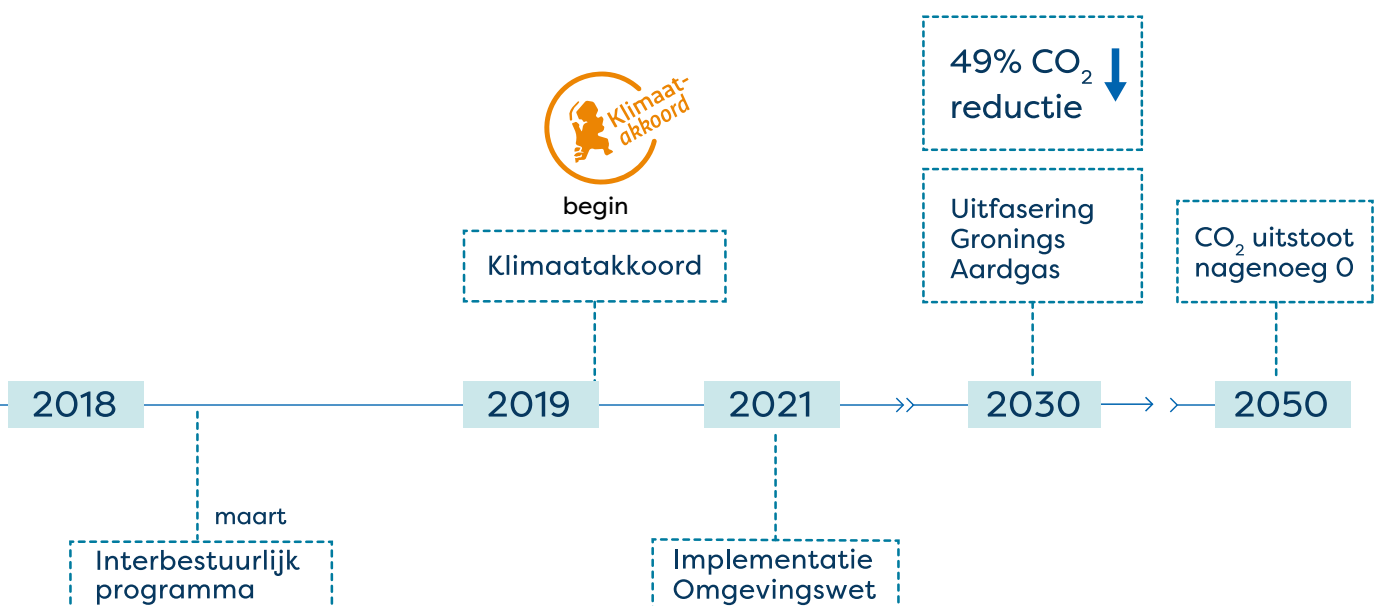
Klimaat-akkoord

begin

Klimaatakkoord

49% $CO_2$ reductie

Uitfasering Gronings Aardgas

$CO_2$ uitstoot nagenoeg 0

2018

2019

2021

2030

2050

maart

Interbestuurlijk programma

Implementatie Omgevingswet